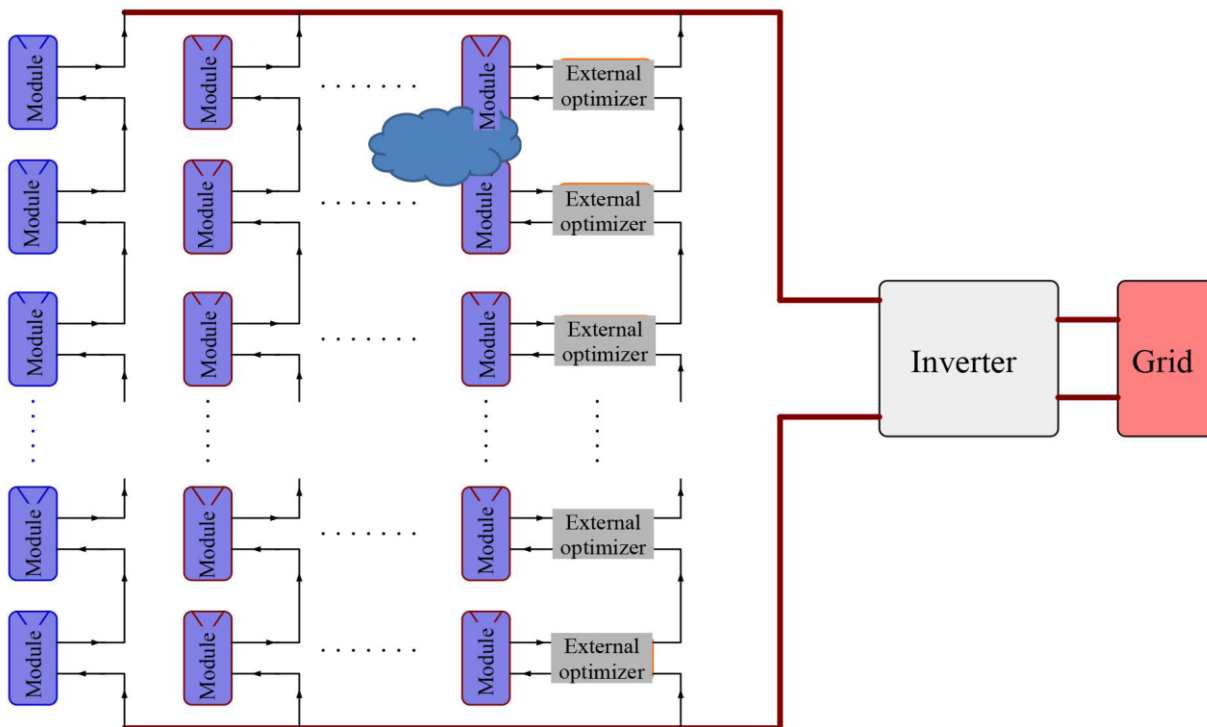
Module
Module
Module
External optimizer
Module
Module
Module
External optimizer
Module
Module
Module
External optimizer
Module
Module
Module
External optimizer
Module
Module
Module
External optimizer
Inverter
Grid